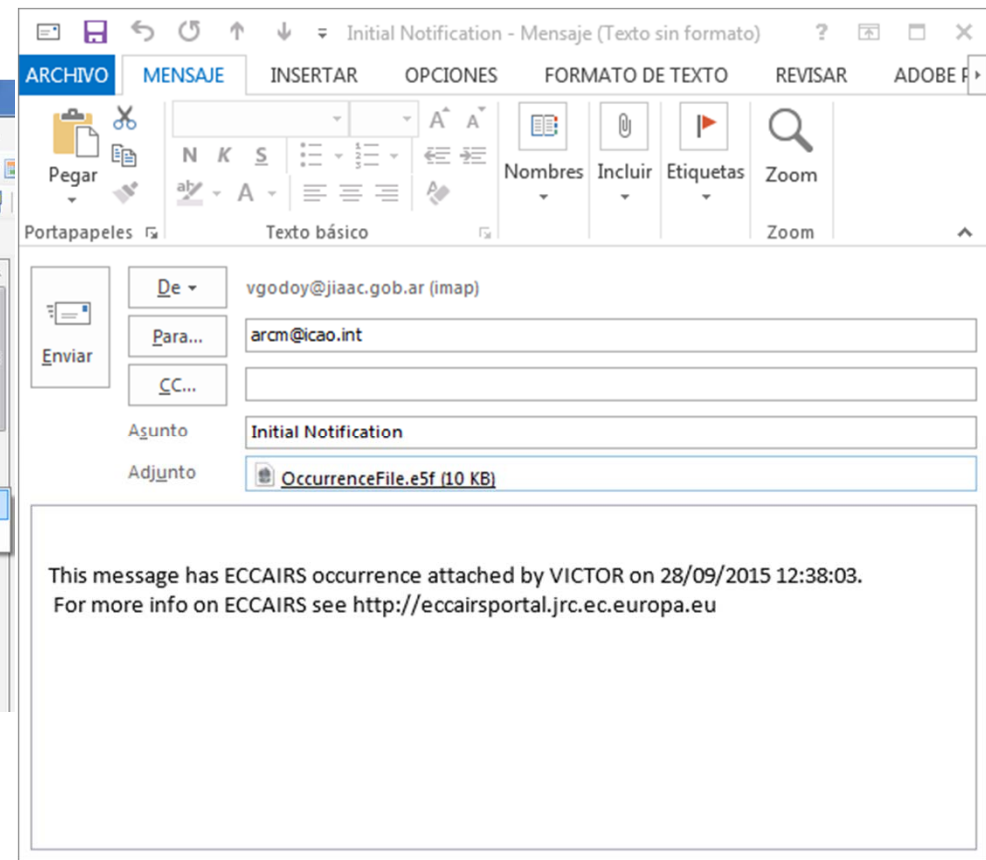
Initial Notification - Mensaje (Texto sin formato) ?

ARCHIVO MENSAJE INSERTAR OPCIONES FORMATO DE TEXTO REVISAR ADOBE P

Pegar
Portapapeles

N K S
A A
Texto básico

Nombres
Incluir
Etiquetas
Zoom
Zoom

Enviar

De ▾ vgodoy@jiaac.gob.ar (imap)

Para... arcm@icao.int

CC...

Asunto Initial Notification

Adjunto OccurrenceFile.e5f (10 KB)

This message has ECCAIRS occurrence attached by VICTOR on 28/09/2015 12:38:03.
For more info on ECCAIRS see http://eccairsportal.jrc.ec.europa.eu